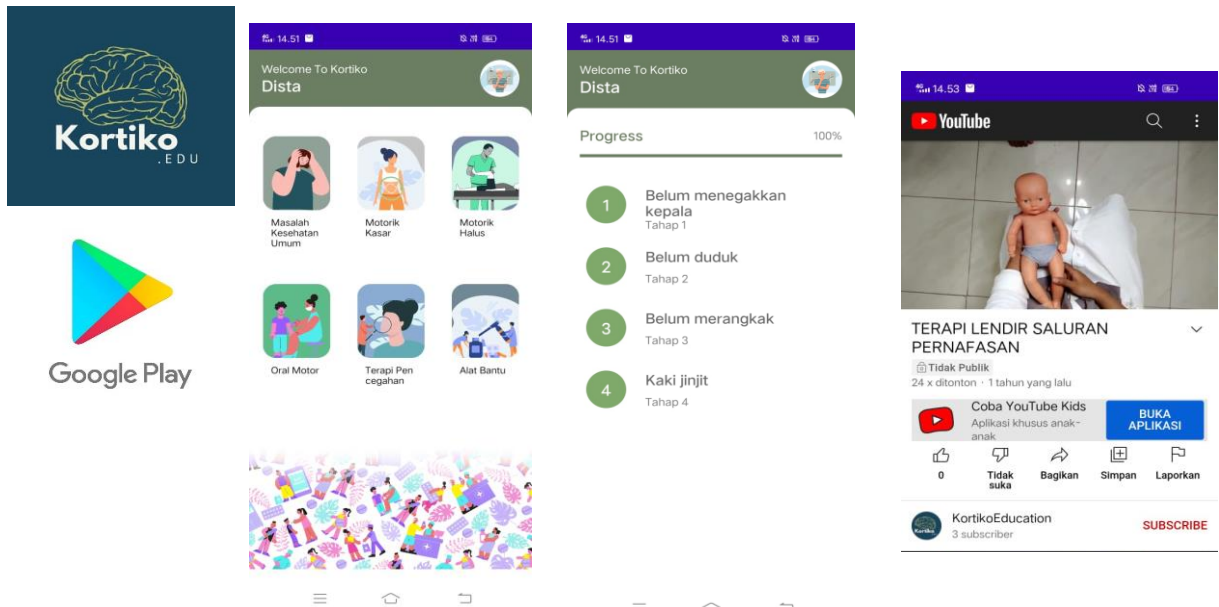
Kortiko
.EDU

Google Play

14.51
Welcome To Kortiko
Dista

Masalah Kesehatan Umum
Motorik Kasar
Motorik Halus
Oral Motor
Terapi Pen cegahan
Alat Bantu

14.51
Welcome To Kortiko
Dista

Progress 100%

1 Belum menegakkan kepala
Tahap 1
2 Belum duduk
Tahap 2
3 Belum merangkak
Tahap 3
4 Kaki jinjit
Tahap 4

14.53
YouTube

TERAPI LENDIR SALURAN PERNAFASAN
Tidak Publik
24 x ditonton · 1 tahun yang lalu
Coba YouTube Kids
Aplikasi khusus anak-anak
BUKA APLIKASI
0
Tidak suka
Bagikan
Simpan
Laporkan
KortikoEducation
3 subscriber
SUBSCRIBE